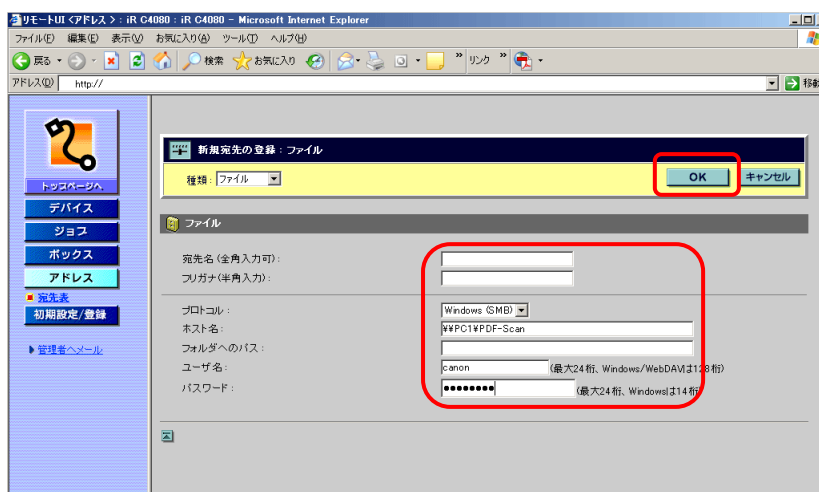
リモートUI <アドレス> : iR C4080 : iR C4080 - Microsoft Internet Explorer

ファイル(F) 編集(E) 表示(V) お気に入り(A) ツール(T) ヘルプ(H)

戻る 検索 お気に入り リンク

アドレス(D) http://

移動

トップページへ

デバイス

ジョブ

ボックス

アドレス

宛先表

初期設定/登録

管理者へメール

新規宛先の登録 : ファイル

種類 : ファイル

OK

キャンセル

ファイル

宛先名(全角入力可) :

フリガナ(半角入力) :

プロトコル : Windows (SMB)

ホスト名 : ¥¥PC1¥PDF-Scan

フォルダへのパス :

ユーザ名 : canon (最大24桁、Windows/WebDAVは128桁)

パスワード : •••••••• (最大24桁、Windowsは14桁)